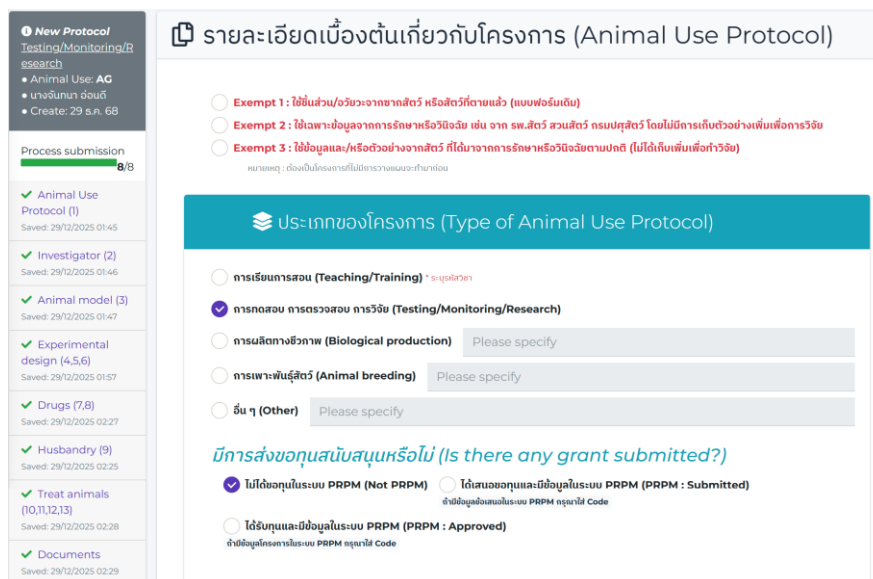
New Protocol
Testing/Monitoring/Research
● Animal Use: AG
● นางจันทนา อ่อนดี
● Create: 29 ธ.ค. 68

Process submission
8/8

Animal Use Protocol (1)
Saved: 29/12/2025 01:45

Investigator (2)
Saved: 29/12/2025 01:46

Animal model (3)
Saved: 29/12/2025 01:47

Experimental design (4,5,6)
Saved: 29/12/2025 01:57

Drugs (7,8)
Saved: 29/12/2025 02:27

Husbandry (9)
Saved: 29/12/2025 02:25

Treat animals (10,11,12,13)
Saved: 29/12/2025 02:28

Documents
Saved: 29/12/2025 02:29

รายละเอียดเบื้องต้นเกี่ยวกับโครงการ (Animal Use Protocol)

Exempt 1 : ใช้ชิ้นส่วน/อวัยวะจากซากสัตว์ หรือสัตว์ที่ตายแล้ว (แบบฟอร์มเดิม)
Exempt 2 : ใช้เฉพาะข้อมูลจากการรักษาหรือวินิจฉัย เช่น จาก รพ.สัตว์ สวนสัตว์ กรมปศุสัตว์ โดยไม่มีการเก็บตัวอย่างเพิ่มเพื่อการวิจัย
Exempt 3 : ใช้ข้อมูลและ/หรือตัวอย่างจากสัตว์ ที่ได้มาจากการรักษาหรือวินิจฉัยตามปกติ (ไม่ได้เก็บเพิ่มเพื่อทำวิจัย)
หมายเหตุ : ต้องเป็นโครงการที่ไม่มีการวางแผนจะทำมาก่อน

ประเภทของโครงการ (Type of Animal Use Protocol)

การเรียนการสอน (Teaching/Training) * ระบุรหัสวิชา
การทดสอบ การตรวจสอบ การวิจัย (Testing/Monitoring/Research)
การผลิตทางชีวภาพ (Biological production) Please specify
การเพาะพันธุ์สัตว์ (Animal breeding) Please specify
อื่น ๆ (Other) Please specify

มีการส่งขอทุนสนับสนุนหรือไม่ (Is there any grant submitted?)

ไม่ได้ขอทุนในระบบ PRPM (Not PRPM)
ได้เสนอขอทุนและมีข้อมูลในระบบ PRPM (PRPM : Submitted)
ถ้ามีข้อมูลข้อเสนอในระบบ PRPM กรุณาใส่ Code
ได้รับทุนและมีข้อมูลในระบบ PRPM (PRPM : Approved)
ถ้ามีข้อมูลโครงการในระบบ PRPM กรุณาใส่ Code